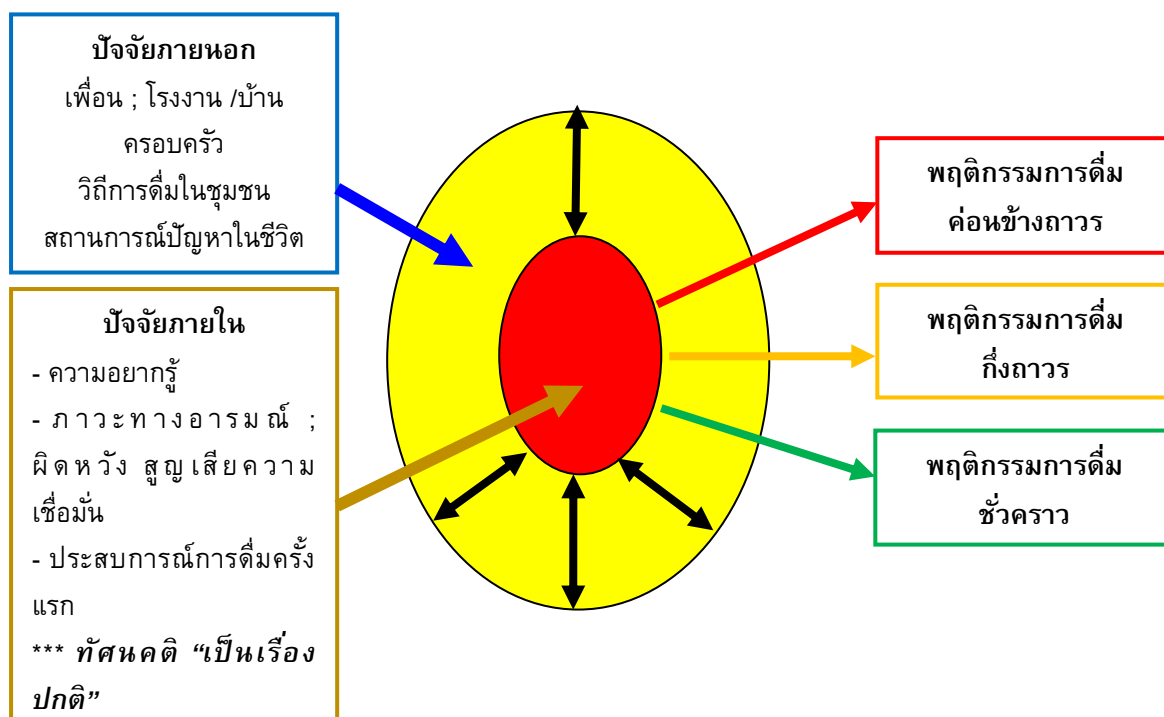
ปัจจัยภายนอก
เพื่อน ; โรงงาน /บ้าน
ครอบครัว
วิถีการดื่มในชุมชน
สถานการณ์ปัญหาในชีวิต

ปัจจัยภายใน
- ความอยากรู้
- ภาวะทางอารมณ์ ; ผิดหวัง สูญเสียความเชื่อมั่น
- ประสบการณ์การดื่มครั้งแรก
*** ทัศนคติ "เป็นเรื่องปกติ"

พฤติกรรมการดื่ม
ค่อนข้างถาวร

พฤติกรรมการดื่ม
กึ่งถาวร

พฤติกรรมการดื่ม
ชั่วคราว